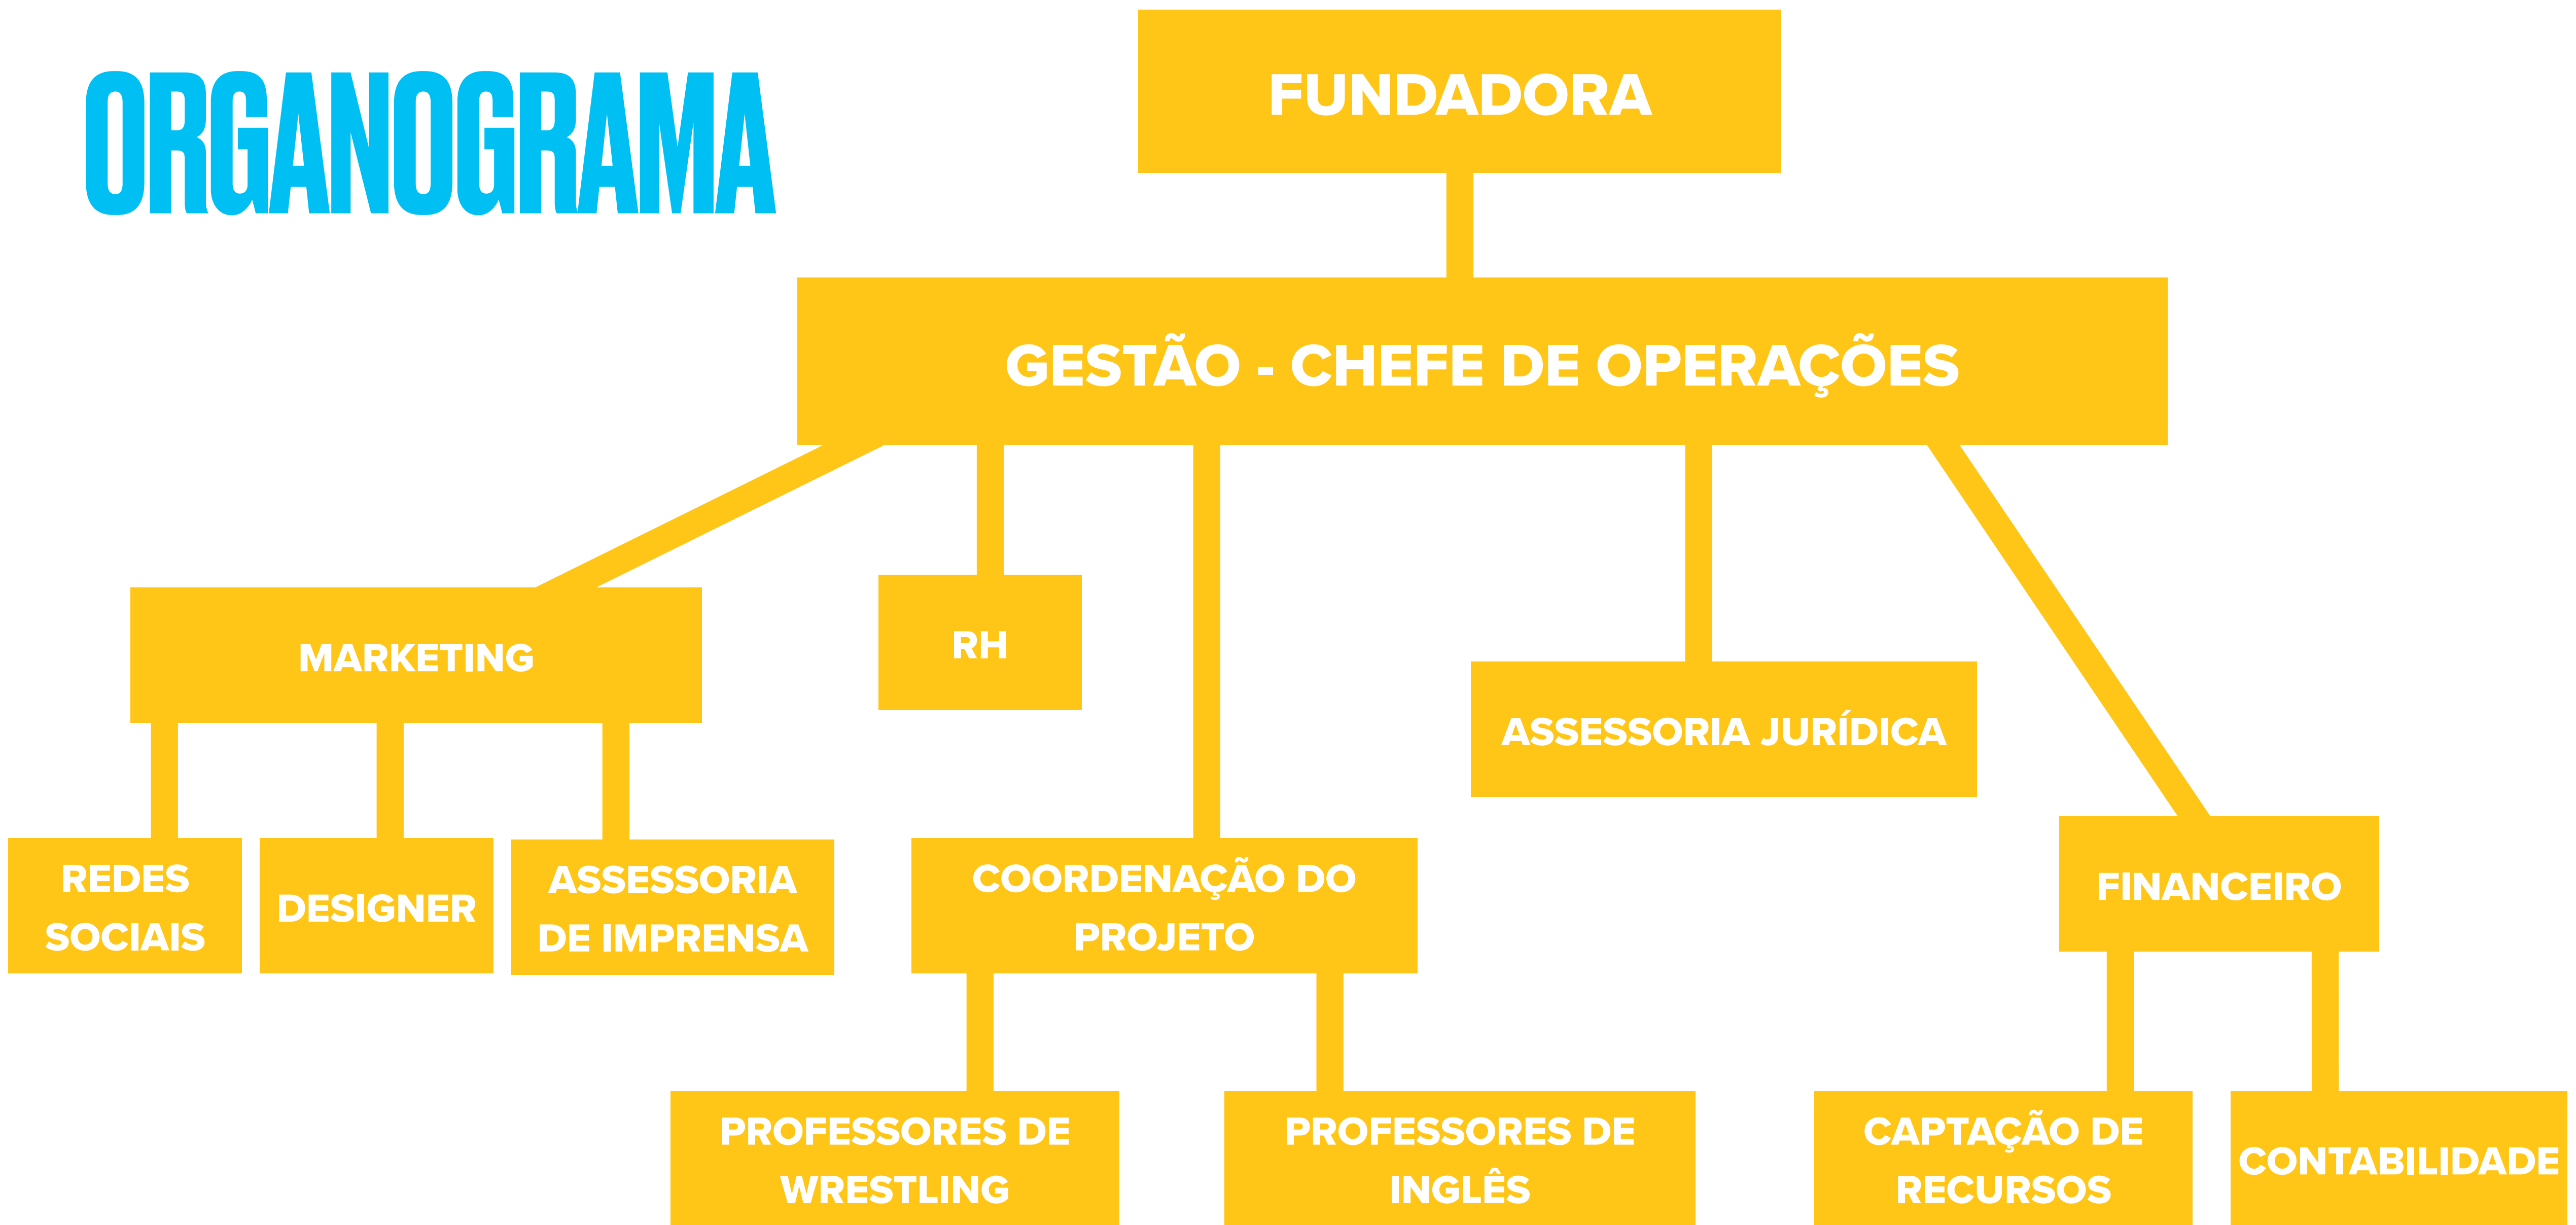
ORGANOGRAMA

FUNDADORA

GESTÃO - CHEFE DE OPERAÇÕES

MARKETING

RH

ASSESSORIA JURÍDICA

REDES SOCIAIS

DESIGNER

ASSESSORIA DE IMPRENSA

COORDENAÇÃO DO PROJETO

FINANCEIRO

PROFESSORES DE WRESTLING

PROFESSORES DE INGLÊS

CAPTAÇÃO DE RECURSOS

CONTABILIDADE